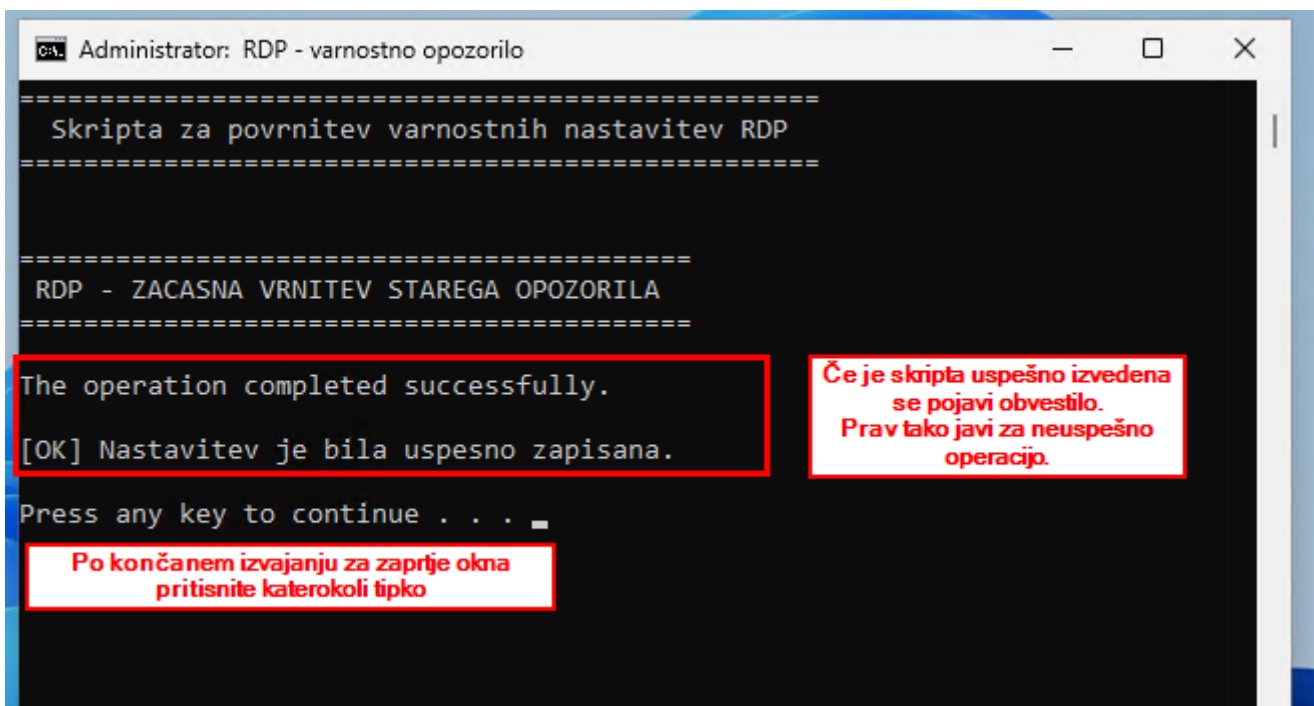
Administrator: RDP - varnostno opozorilo

=============================================
Skripta za povrnitev varnostnih nastavitev RDP
=============================================

======================================
RDP - ZACASNA VRNITEV STAREGA OPOZORILA
======================================

The operation completed successfully.

[OK] Nastavitev je bila uspesno zapisana.

Če je skripta uspešno izvedena se pojavi obvestilo. Prav tako javi za neuspešno operacijo.

Press any key to continue . . .

Po končanem izvajanju za zaprtje okna pritisnite katerokoli tipko